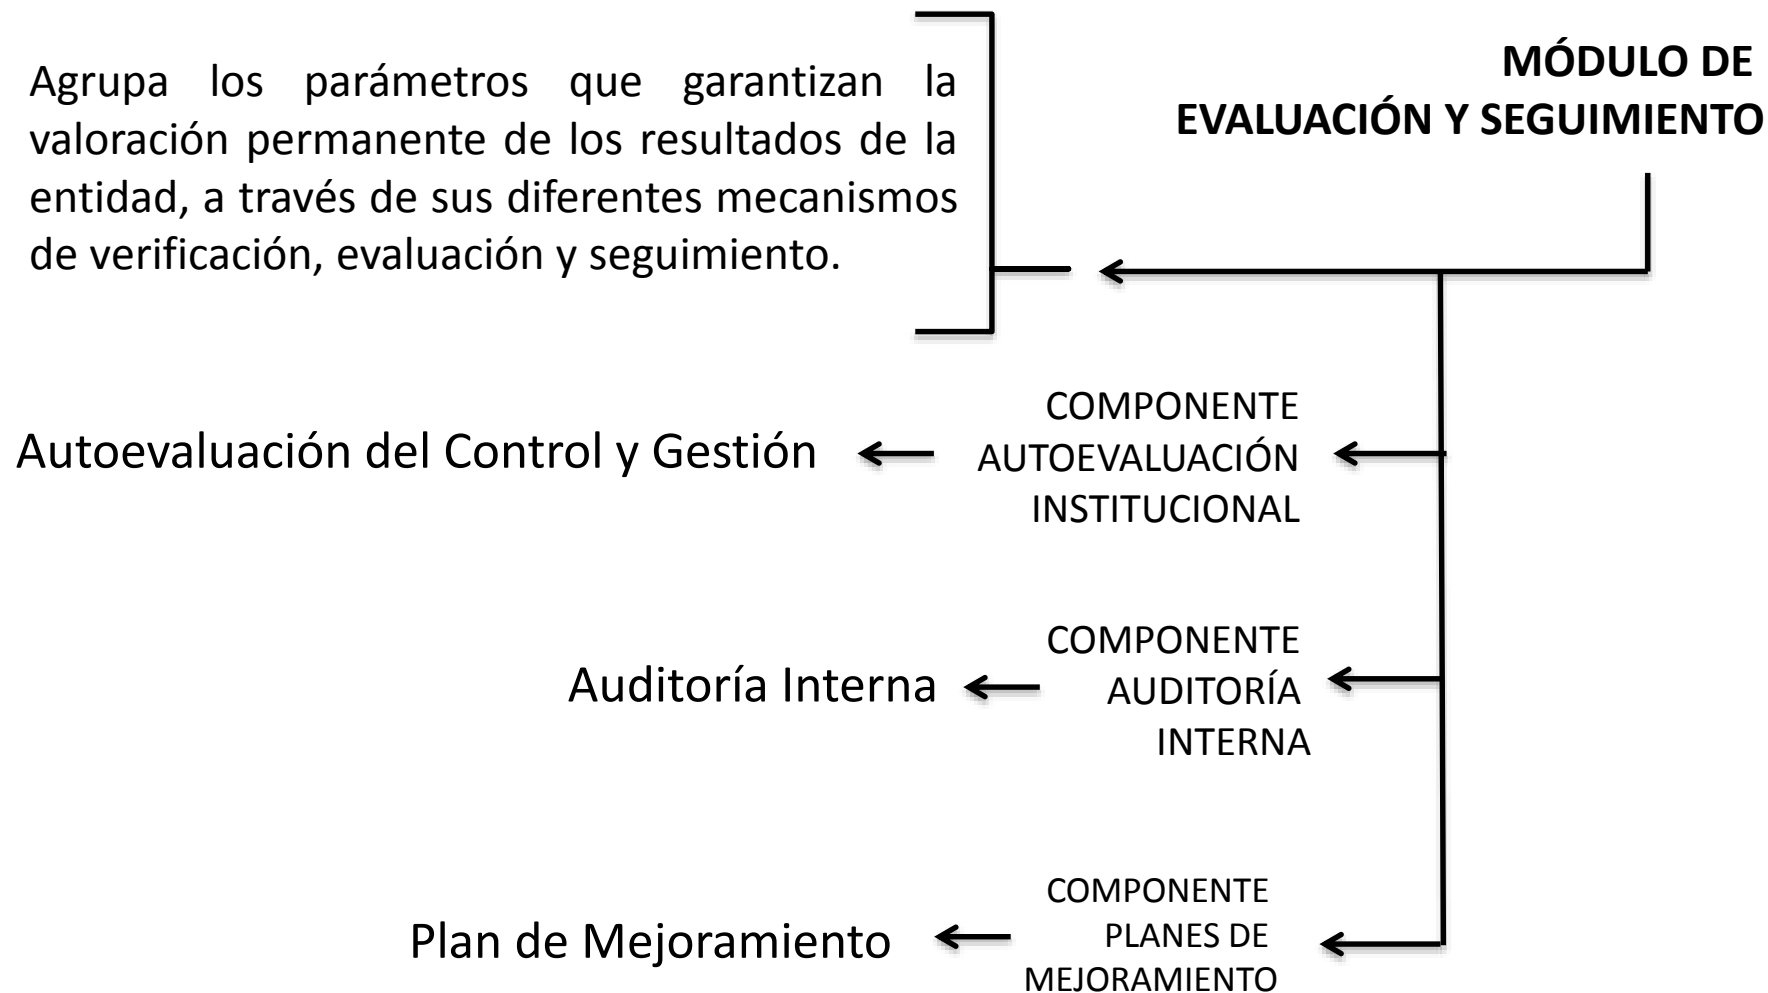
MÓDULO DE EVALUACIÓN Y SEGUIMIENTO

Agrupa los parámetros que garantizan la valoración permanente de los resultados de la entidad, a través de sus diferentes mecanismos de verificación, evaluación y seguimiento.

COMPONENTE AUTOEVALUACIÓN INSTITUCIONAL

Autoevaluación del Control y Gestión

COMPONENTE AUDITORÍA INTERNA

Auditoría Interna

COMPONENTE PLANES DE MEJORAMIENTO

Plan de Mejoramiento